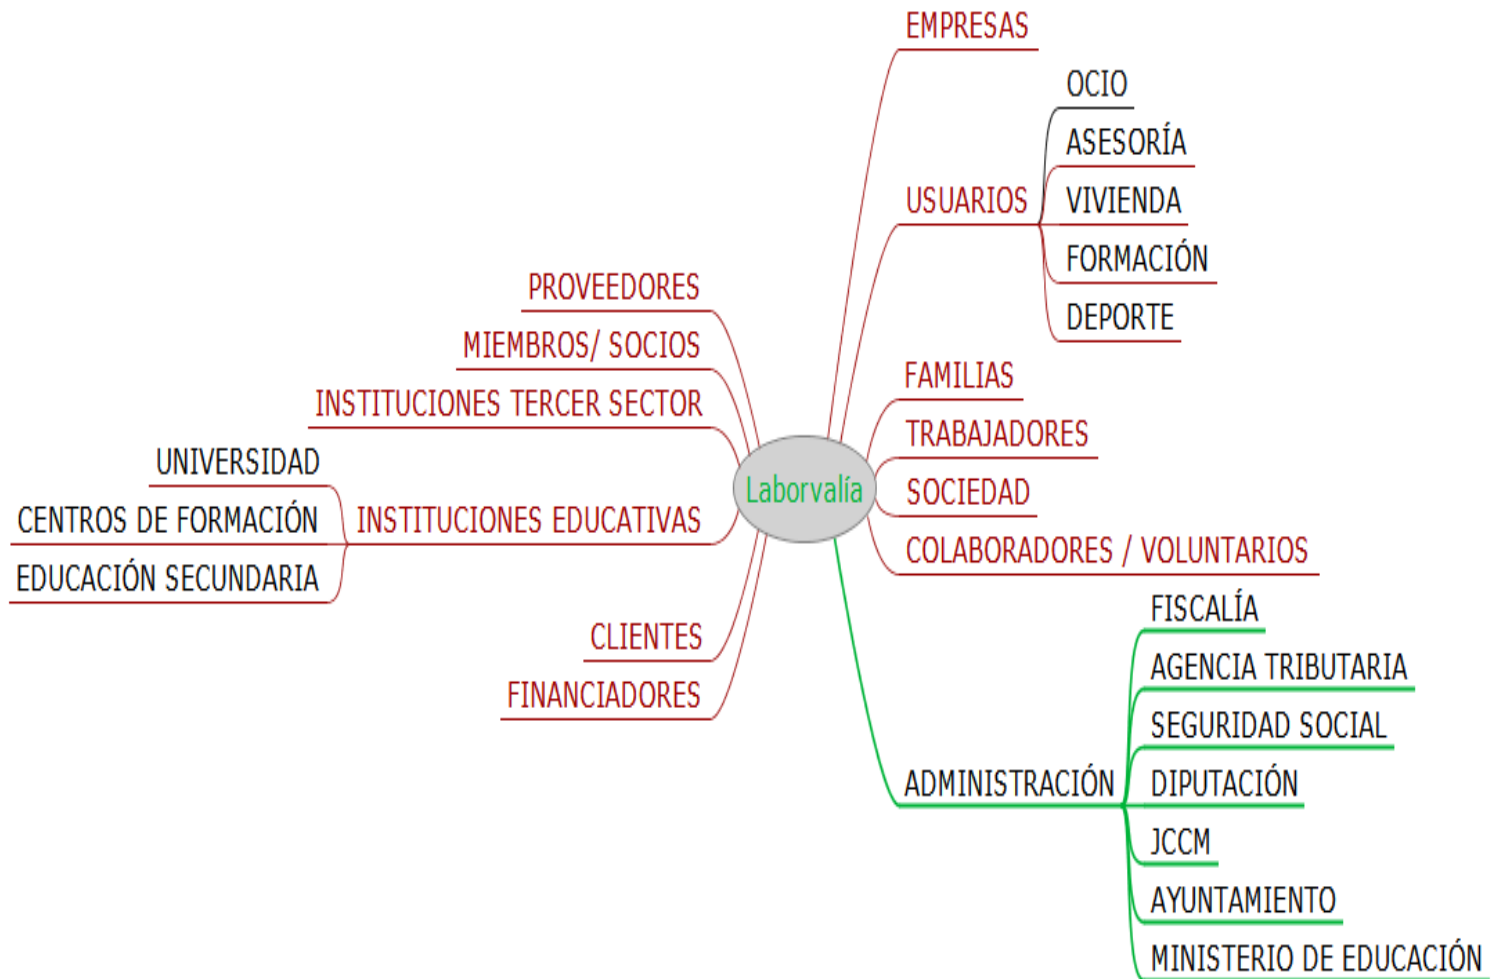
Laborvalía

EMPRESAS

USUARIOS
OCIO
ASESORÍA
VIVIENDA
FORMACIÓN
DEPORTE

FAMILIAS
TRABAJADORES
SOCIEDAD
COLABORADORES / VOLUNTARIOS

ADMINISTRACIÓN
FISCALÍA
AGENCIA TRIBUTARIA
SEGURIDAD SOCIAL
DIPUTACIÓN
JCCM
AYUNTAMIENTO
MINISTERIO DE EDUCACIÓN

PROVEEDORES
MIEMBROS/ SOCIOS
INSTITUCIONES TERCER SECTOR

INSTITUCIONES EDUCATIVAS
UNIVERSIDAD
CENTROS DE FORMACIÓN
EDUCACIÓN SECUNDARIA

CLIENTES
FINANCIADORES